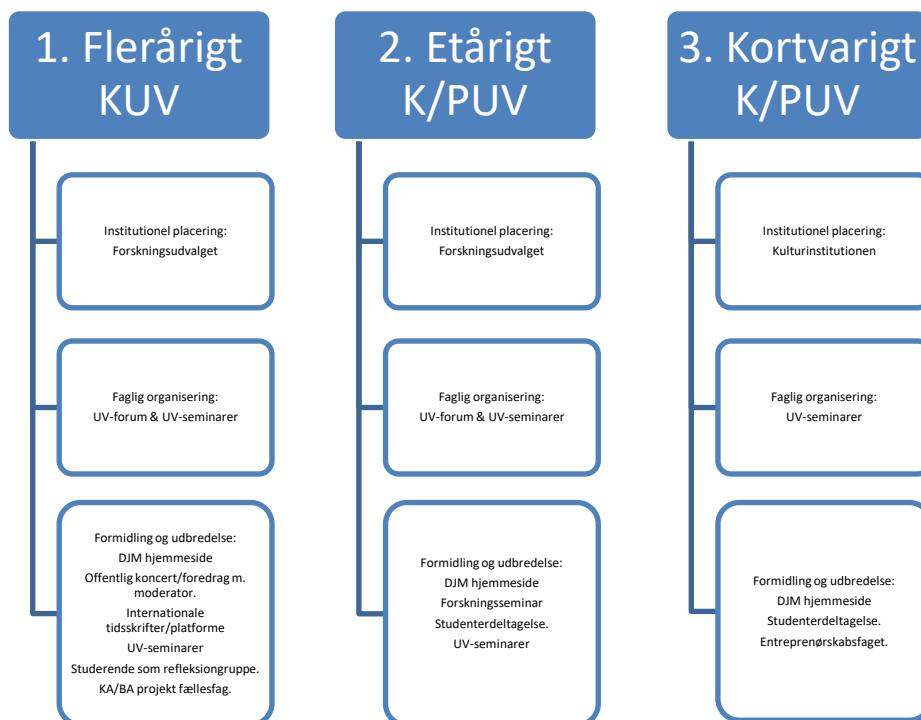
1. Flerårigt KUV

Institutionel placering: Forskningsudvalget

Faglig organisering: UV-forum & UV-seminarer

Formidling og udbredelse:
DJM hjemmeside
Offentlig koncert/foredrag m. moderator.
Internationale tidsskrifter/platforme
UV-seminarer
Studerende som refleksionsgruppe.
KA/BA projekt fællesfag.

2. Etårigt K/PUV

Institutionel placering: Forskningsudvalget

Faglig organisering: UV-forum & UV-seminarer

Formidling og udbredelse:
DJM hjemmeside
Forskningsseminar
Studenterdeltagelse.
UV-seminarer

3. Kortvarigt K/PUV

Institutionel placering: Kulturinstitutionen

Faglig organisering: UV-seminarer

Formidling og udbredelse:
DJM hjemmeside
Studenterdeltagelse.
Entreprenørskabsfaget.